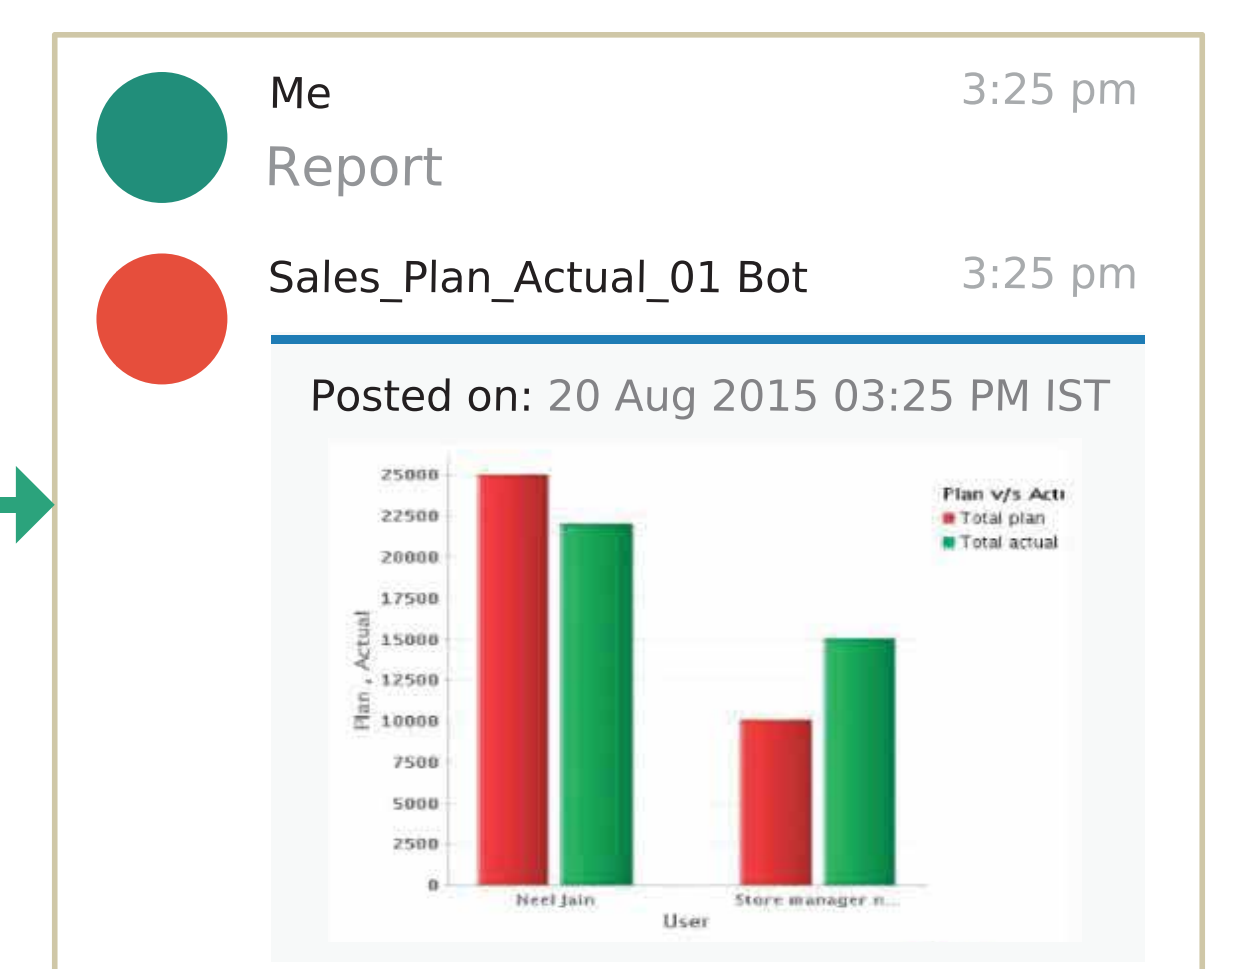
Me
3:25 pm
Report

Sales_Plan_Actual_01 Bot
3:25 pm

Posted on: 20 Aug 2015 03:25 PM IST

Plan v/s Actı
Total plan
Total actual

25000
22500
20000
17500
15000
12500
10000
7500
5000
2500
0

Plan , Actual

Neel Jain
Store manager n...
User